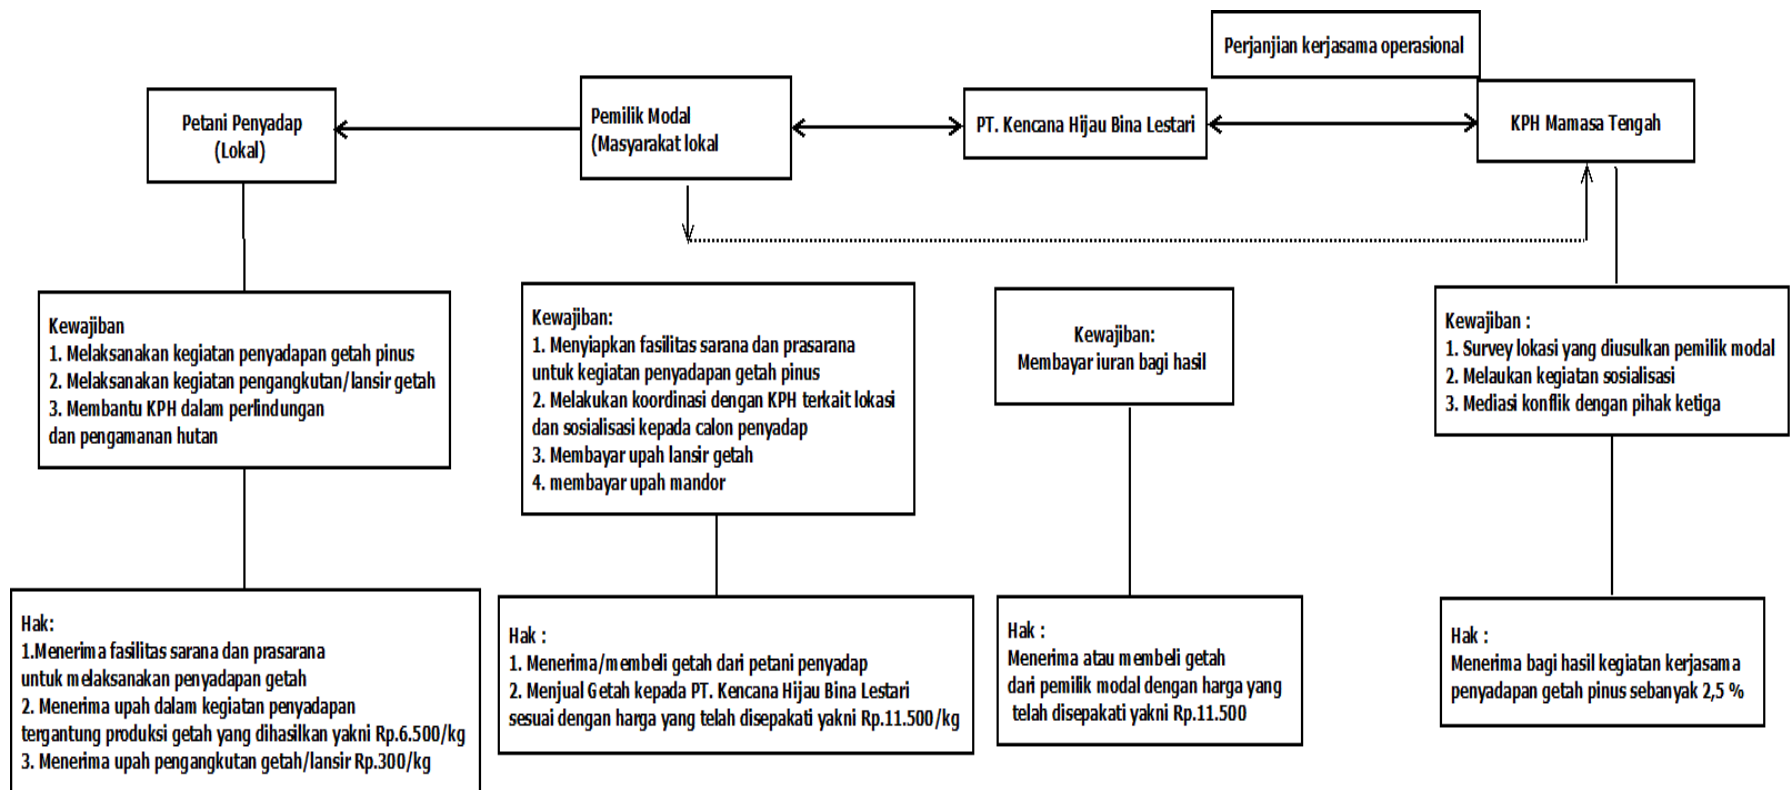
Perjanjian kerjasama operasional

Petani Penyadap
(Lokal)

Pemilik Modal
(Masyarakat lokal

PT. Kencana Hijau Bina Lestari

KPH Mamasa Tengah

Kewajiban
1. Melaksanakan kegiatan penyadapan getah pinus
2. Melaksanakan kegiatan pengangkutan/lansir getah
3. Membantu KPH dalam perlindungan dan pengamanan hutan

Hak:
1.Menerima fasilitas sarana dan prasarana untuk melaksanakan penyadapan getah
2. Menerima upah dalam kegiatan penyadapan tergantung produksi getah yang dihasilkan yakni Rp.6.500/kg
3. Menerima upah pengangkutan getah/lansir Rp.300/kg

Kewajiban:
1. Menyiapkan fasilitas sarana dan prasarana untuk kegiatan penyadapan getah pinus
2. Melakukan koordinasi dengan KPH terkait lokasi dan sosialisasi kepada calon penyadap
3. Membayar upah lansir getah
4. membayar upah mandor

Hak :
1. Menerima/membeli getah dari petani penyadap
2. Menjual Getah kepada PT. Kencana Hijau Bina Lestari sesuai dengan harga yang telah disepakati yakni Rp.11.500/kg

Kewajiban:
Membayar iuran bagi hasil

Hak :
Menerima atau membeli getah dari pemilik modal dengan harga yang telah disepakati yakni Rp.11.500

Kewajiban :
1. Survey lokasi yang diusulkan pemilik modal
2. Melaukan kegiatan sosialisasi
3. Mediasi konflik dengan pihak ketiga

Hak :
Menerima bagi hasil kegiatan kerjasama penyadapan getah pinus sebanyak 2,5 %